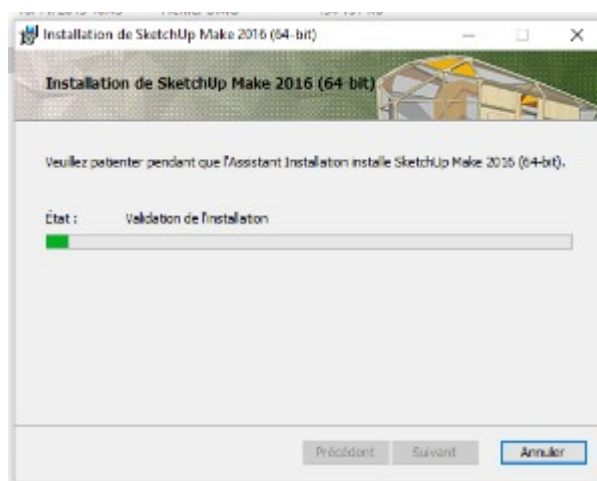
Installation de SketchUp Make 2016 (64-bit)

Installation de SketchUp Make 2016 (64-bit)

Veuillez patienter pendant que l'Assistant Installation installe SketchUp Make 2016 (64-bit).

État : Validation de l'installation

Précédent Suivant Annuler